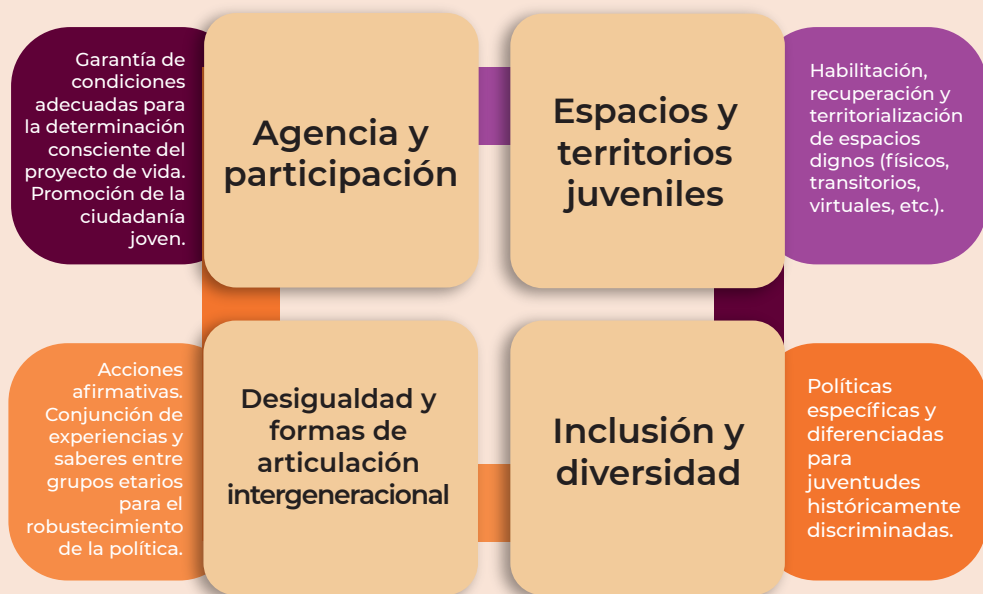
Garantía de condiciones adecuadas para la determinación consciente del proyecto de vida. Promoción de la ciudadanía joven.

Agencia y participación

Espacios y territorios juveniles

Habilitación, recuperación y territorialización de espacios dignos (físicos, transitorios, virtuales, etc.).

Acciones afirmativas. Conjunción de experiencias y saberes entre grupos etarios para el robustecimiento de la política.

Desigualdad y formas de articulación intergeneracional

Inclusión y diversidad

Políticas específicas y diferenciadas para juventudes históricamente discriminadas.